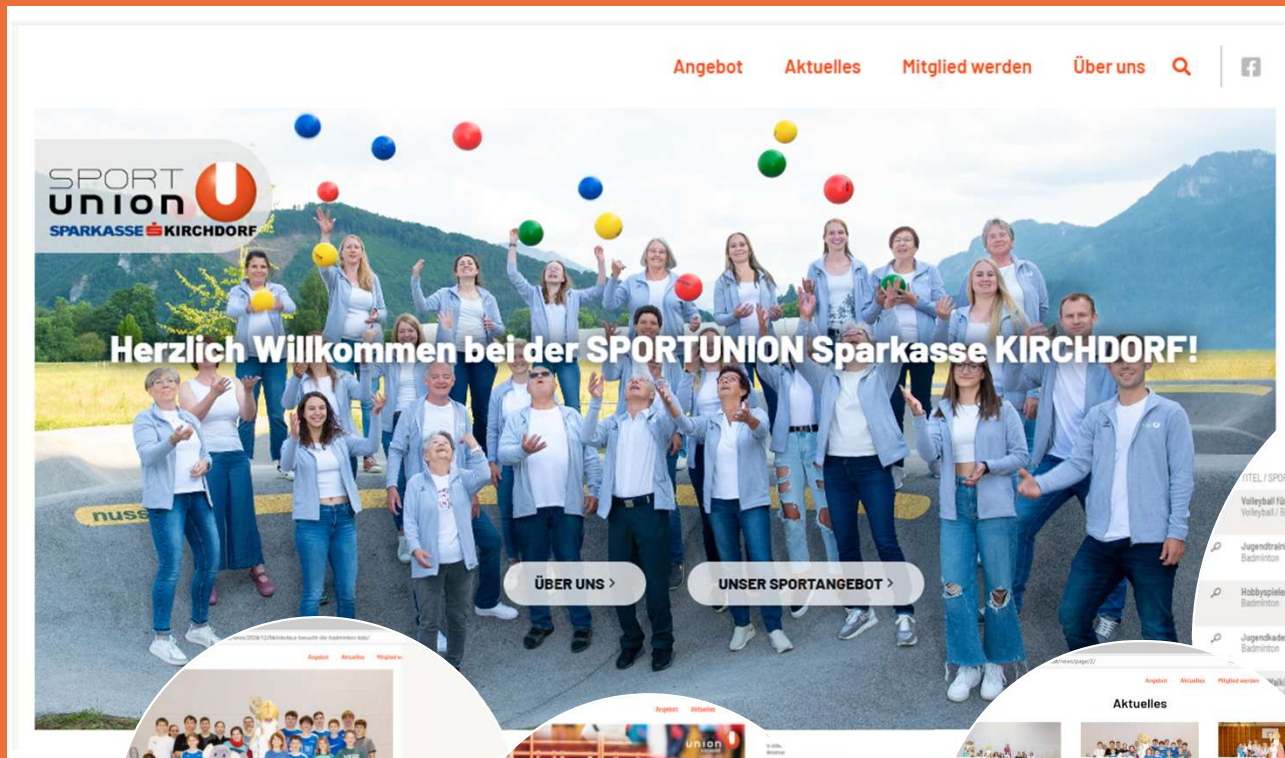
Angebot Aktuelles Mitglied werden Über uns

SPORT union
SPARKASSE KIRCHDORF

Herzlich Willkommen bei der SPORTUNION Sparkasse KIRCHDORF!

ÜBER UNS ›
UNSER SPORTANGEBOT ›

nuss

Angebot Aktuelles Mitglied werden

Angebot Aktuelles

union

TITEL / SPOR
Volleyball fü
Volleyball / B
Jugendtrain
Badminton
Hobbyspiele
Badminton
Jugendkade
Badminton

Angebot Aktuelles Mitglied werden
Aktuelles